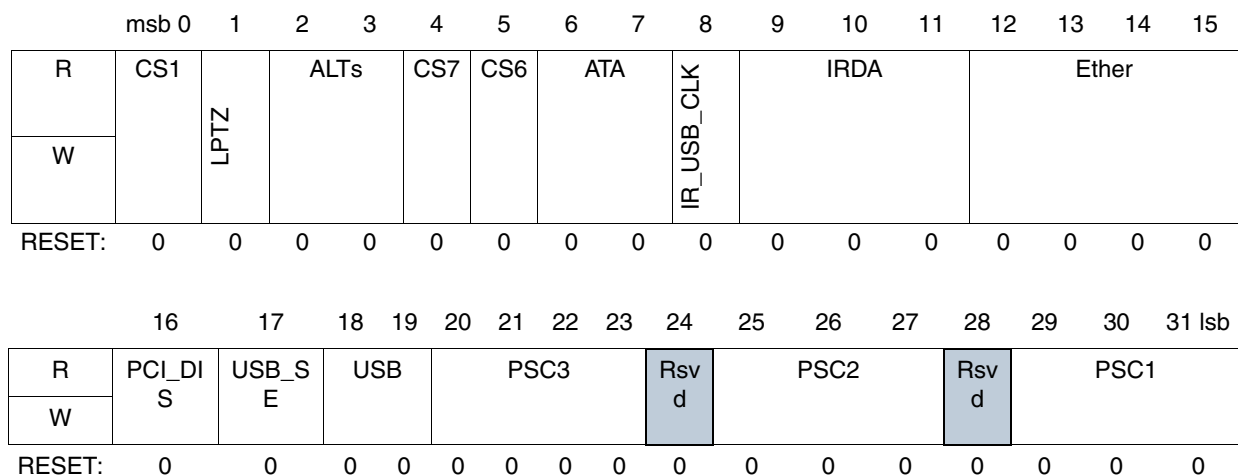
| | msb 0 | 1 | 2 | 3 | 4 | 5 | 6 | 7 | 8 | 9 | 10 | 11 | 12 | 13 | 14 | 15 |
|---|---|---|---|---|---|---|---|---|---|---|---|---|---|---|---|---|
| R | CS1 | LPTZ | ALTs | | CS7 | CS6 | ATA | | IR_USB_CLK | IRDA | | | Ether | | | |
| W | | | | | | | | | | | | | | | | |
| RESET: | 0 | 0 | 0 | 0 | 0 | 0 | 0 | 0 | 0 | 0 | 0 | 0 | 0 | 0 | 0 | 0 |

| | 16 | 17 | 18 | 19 | 20 | 21 | 22 | 23 | 24 | 25 | 26 | 27 | 28 | 29 | 30 | 31 lsb |
|---|---|---|---|---|---|---|---|---|---|---|---|---|---|---|---|---|
| R | PCI_DIS | USB_SE | USB | | PSC3 | | | | Rsvd | PSC2 | | | Rsvd | PSC1 | | |
| W | | | | | | | | | | | | | | | | |
| RESET: | 0 | 0 | 0 | 0 | 0 | 0 | 0 | 0 | 0 | 0 | 0 | 0 | 0 | 0 | 0 | 0 |